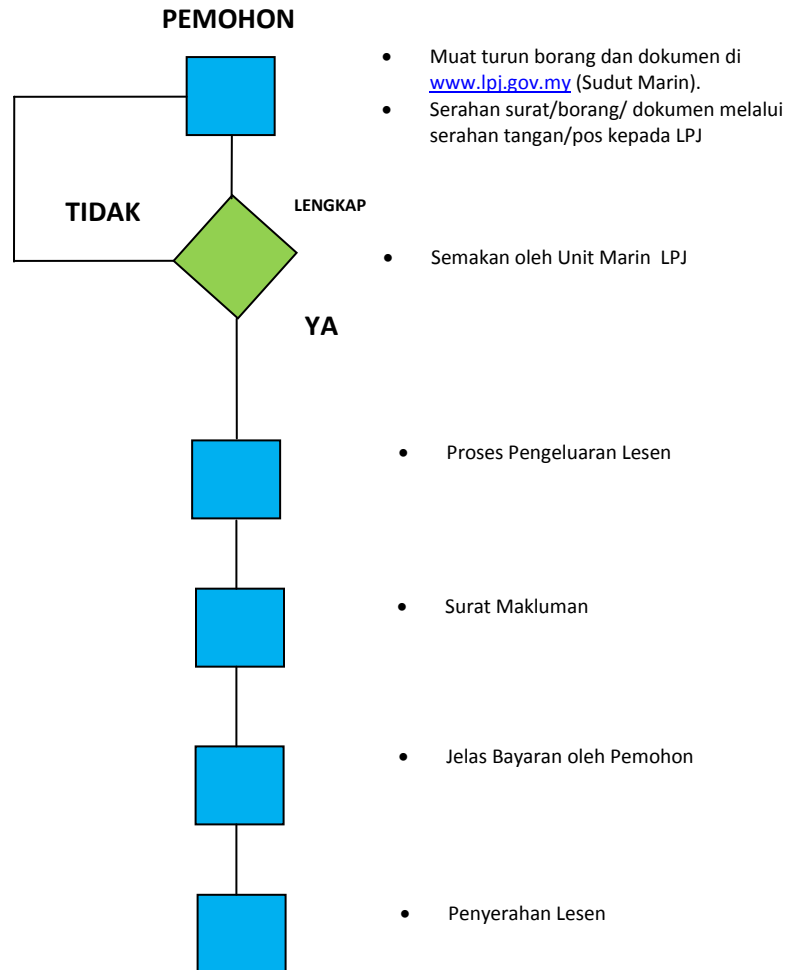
PEMOHON

- Muat turun borang dan dokumen di www.lpj.gov.my (Sudut Marin).
- Serahan surat/borang/ dokumen melalui serahan tangan/pos kepada LPJ

TIDAK

LENGKAP

- Semakan oleh Unit Marin LPJ

YA

- Proses Pengeluaran Lesen

- Surat Makluman

- Jelas Bayaran oleh Pemohon

- Penyerahan Lesen